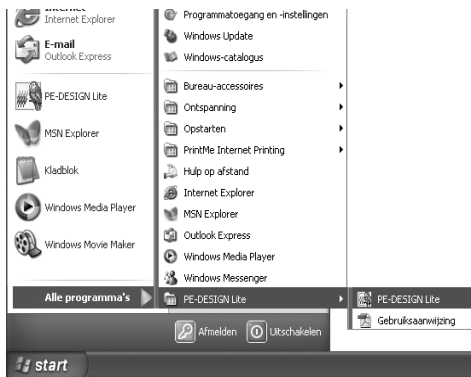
Internet
Internet Explorer

E-mail
Outlook Express

PE-DESIGN Lite

MSN Explorer

Kladblok

Windows Media Player

Windows Movie Maker

Alle programma's

Programmatoegang en -instellingen
Windows Update
Windows-catalogus
Bureau-accessoires
Ontspanning
Opstarten
PrintMe Internet Printing
Hulp op afstand
Internet Explorer
MSN Explorer
Outlook Express
Windows Media Player
Windows Messenger
PE-DESIGN Lite

PE-DESIGN Lite
Gebruiksaanwijzing

Afmelden
Uitschakelen

start